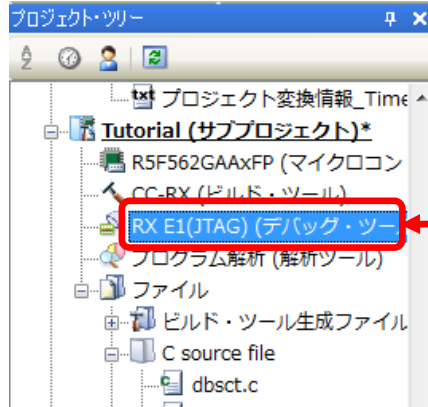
プロジェクト・ツリー
txt プロジェクト変換情報_Time
Tutorial (サブプロジェクト)*
R5F562GAAxFP (マイクロコン
CC-RX (ビルド・ツール)
RX E1(JTAG) (デバッグ・ツー
プログラム解析 (解析ツール)
ファイル
ビルド・ツール生成ファイル
C source file
dbsct.c